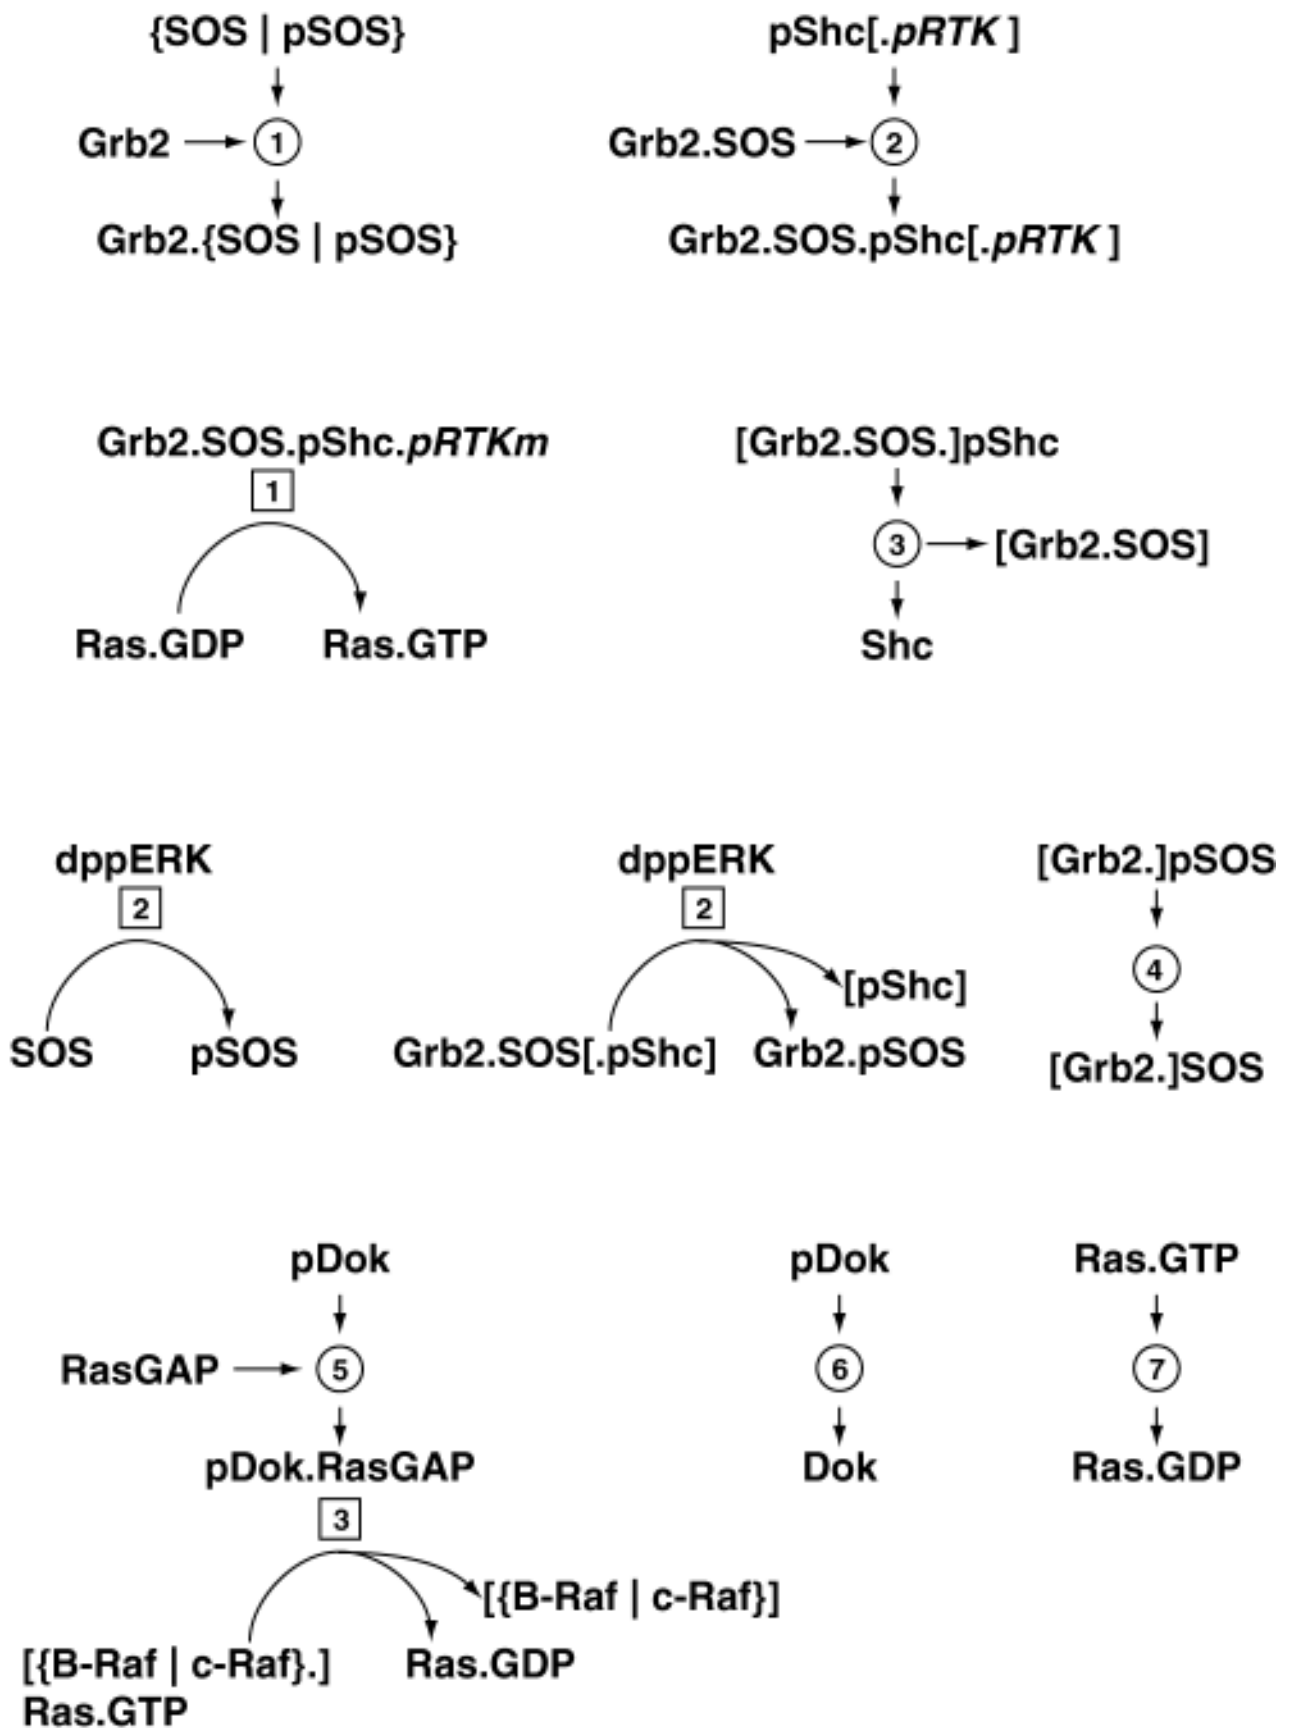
{SOS | pSOS}

Grb2 → 1

Grb2.{SOS | pSOS}

pShc[.*pRTK*]

Grb2.SOS → 2

Grb2.SOS.pShc[.*pRTK*]

Grb2.SOS.pShc.*pRTKm*

1

Ras.GDP Ras.GTP

[Grb2.SOS.]pShc

3 → [Grb2.SOS]

Shc

dppERK

2

SOS pSOS

dppERK

2

[pShc]

Grb2.SOS[.pShc] Grb2.pSOS

[Grb2.]pSOS

4

[Grb2.]SOS

pDok

RasGAP → 5

pDok.RasGAP

3

[{B-Raf | c-Raf}]

[{B-Raf | c-Raf}.] Ras.GTP

Ras.GDP

pDok

6

Dok

Ras.GTP

7

Ras.GDP